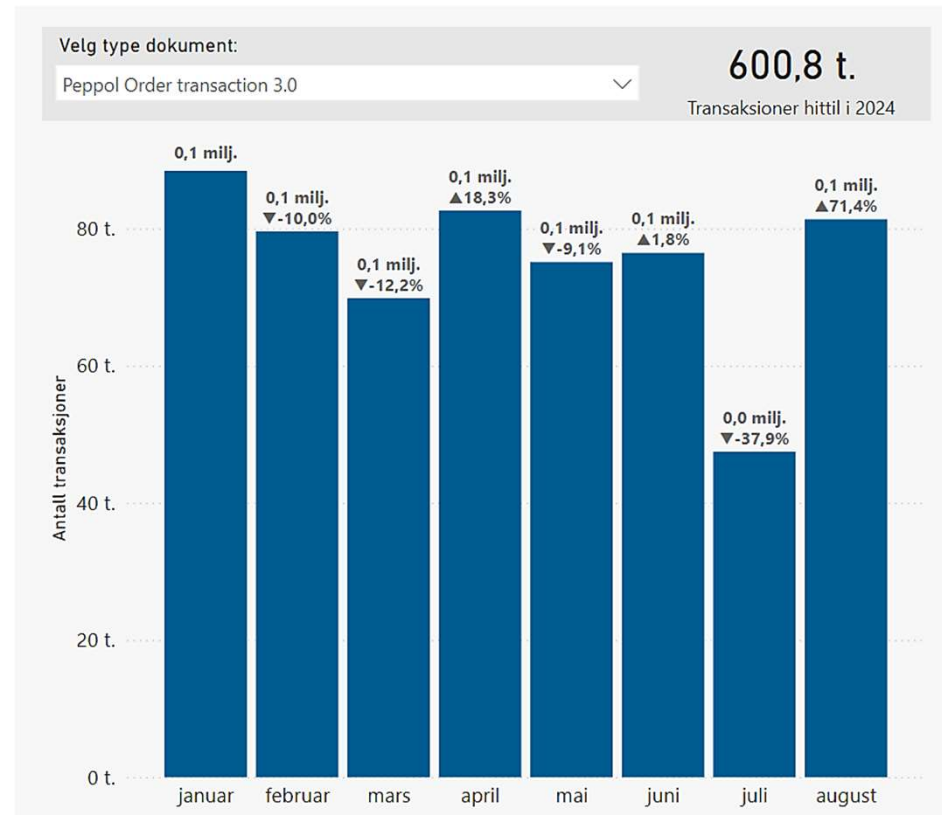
Velg type dokument:
Peppol Order transaction 3.0

600,8 t.
Transaksioner hittil i 2024

Antall transaksjoner

80 t.
60 t.
40 t.
20 t.
0 t.

0,1 milj.
0,1 milj. ▼-10,0%
0,1 milj. ▼-12,2%
0,1 milj. ▲18,3%
0,1 milj. ▼-9,1%
0,1 milj. ▲1,8%
0,0 milj. ▼-37,9%
0,1 milj. ▲71,4%

januar februar mars april mai juni juli august